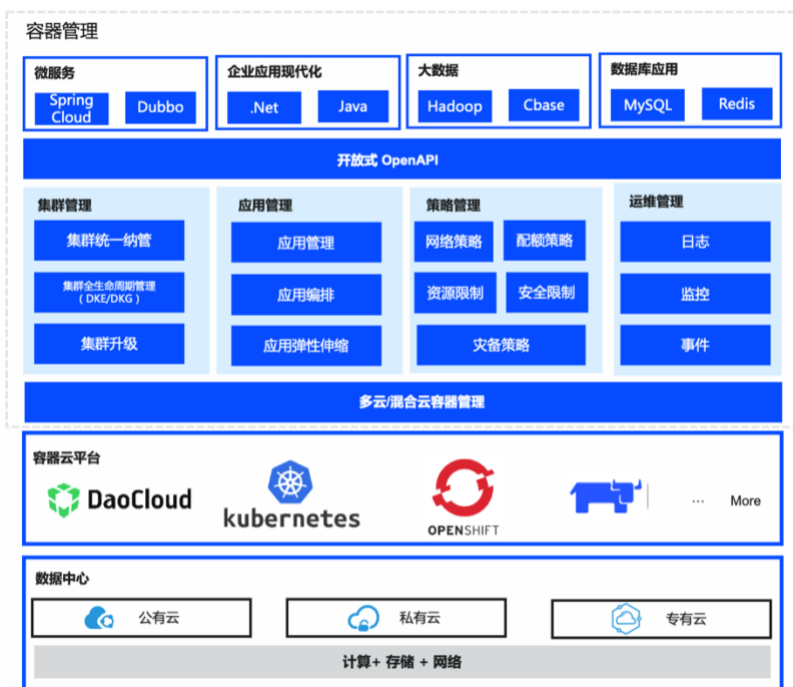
容器管理

微服务
Spring Cloud
Dubbo

企业应用现代化
.Net
Java

大数据
Hadoop
Cbase

数据库应用
MySQL
Redis

开放式 OpenAPI

集群管理
集群统一纳管
集群全生命周期管理（DKE/DKG）
集群升级

应用管理
应用管理
应用编排
应用弹性伸缩

策略管理
网络策略
配额策略
资源限制
安全限制
灾备策略

运维管理
日志
监控
事件

多云/混合云容器管理

容器云平台
DaoCloud
kubernetes
OPENSHIFT
··· More

数据中心
公有云
私有云
专有云
计算+ 存储 + 网络